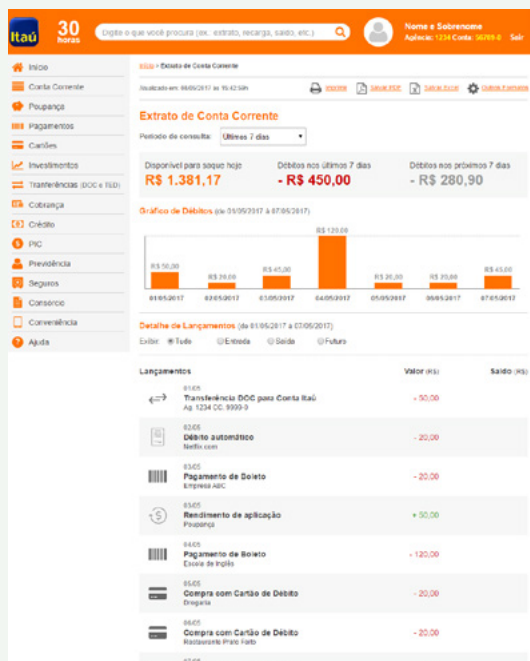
Itaú 30 horas

Digite o que você procura (ex.: extrato, recarga, saldo, etc.)

Nome e Sobrenome
Agência: 1234 Conta: 56789-0 Sair

Início
Conta Corrente
Poupança
Pagamentos
Cartões
Investimentos
Tranferências (DOC e TED)
Cobrança
Crédito
PIC
Previdência
Seguros
Consórcio
Conveniência
Ajuda

Início > Extrato de Conta Corrente

Atualizado em: 08/05/2017 às 15:42:58h

Imprimir Salvar PDF Salvar Excel Outros Formatos

Extrato de Conta Corrente

Período de consulta: Últimos 7 dias

Disponível para saque hoje
R$ 1.381,17

Débitos nos últimos 7 dias
- R$ 450,00

Débitos nos próximos 7 dias
- R$ 280,90

Gráfico de Débitos (de 01/05/2017 à 07/05/2017)

R$ 50,00 R$ 20,00 R$ 45,00 R$ 120,00 R$ 20,00 R$ 20,00 R$ 45,00

01/05/2017 02/05/2017 03/05/2017 04/05/2017 05/05/2017 06/05/2017 07/05/2017

Detalhe de Lançamentos (de 01/05/2017 à 07/05/2017)

Exibir: Tudo Entrada Saída Futuro

| Lançamentos | Valor (R$) | Saldo (R$) |
|---|---|---|
| 01/05 Transferência DOC para Conta Itaú Ag. 1234 CC. 9999-9 | - 50,00 | |
| 02/05 Débito automático Netflix.com | - 20,00 | |
| 03/05 Pagamento de Boleto Empresa ABC | - 20,00 | |
| 03/05 Rendimento de aplicação Poupança | + 50,00 | |
| 04/05 Pagamento de Boleto Escola de Inglês | - 120,00 | |
| 05/05 Compra com Cartão de Débito Drogaria | - 20,00 | |
| 06/05 Compra com Cartão de Débito Restaurante Prato Farto | - 20,00 | |